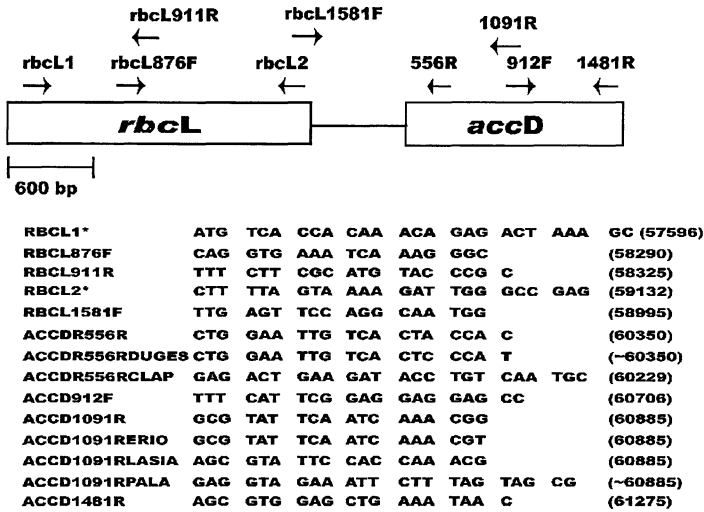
rbcL911R
rbcL1581F
1091R
rbcL1
rbcL876F
rbcL2
556R
912F
1481R

rbcL

accD

600 bp

| | | | | | | | | | |
|---|---|---|---|---|---|---|---|---|---|
| RBCL1* | ATG | TCA | CCA | CAA | ACA | GAG | ACT | AAA | GC (57596) |
| RBCL876F | CAG | GTG | AAA | TCA | AAG | GGC | | | (58290) |
| RBCL911R | TTT | CTT | CGC | ATG | TAC | CCG | C | | (58325) |
| RBCL2* | CTT | TTA | GTA | AAA | GAT | TGG | GCC | GAG | (59132) |
| RBCL1581F | TTG | AGT | TCC | AGG | CAA | TGG | | | (58995) |
| ACCDR556R | CTG | GAA | TTG | TCA | CTA | CCA | C | | (60350) |
| ACCDR556RDUGES | CTG | GAA | TTG | TCA | CTC | CCA | T | | (~60350) |
| ACCDR556RCLAP | GAG | ACT | GAA | GAT | ACC | TGT | CAA | TGC | (60229) |
| ACCD912F | TTT | CAT | TCG | GAG | GAG | GAG | CC | | (60706) |
| ACCD1091R | GCG | TAT | TCA | ATC | AAA | CGG | | | (60885) |
| ACCD1091RERIO | GCG | TAT | TCA | ATC | AAA | CGT | | | (60885) |
| ACCD1091RLASIA | AGC | GTA | TTC | CAC | CAA | ACG | | | (60885) |
| ACCD1091RPALA | GAG | GTA | GAA | ATT | CTT | TAG | TAG | CG | (~60885) |
| ACCD1481R | AGC | GTG | GAG | CTG | AAA | TAA | C | | (61275) |